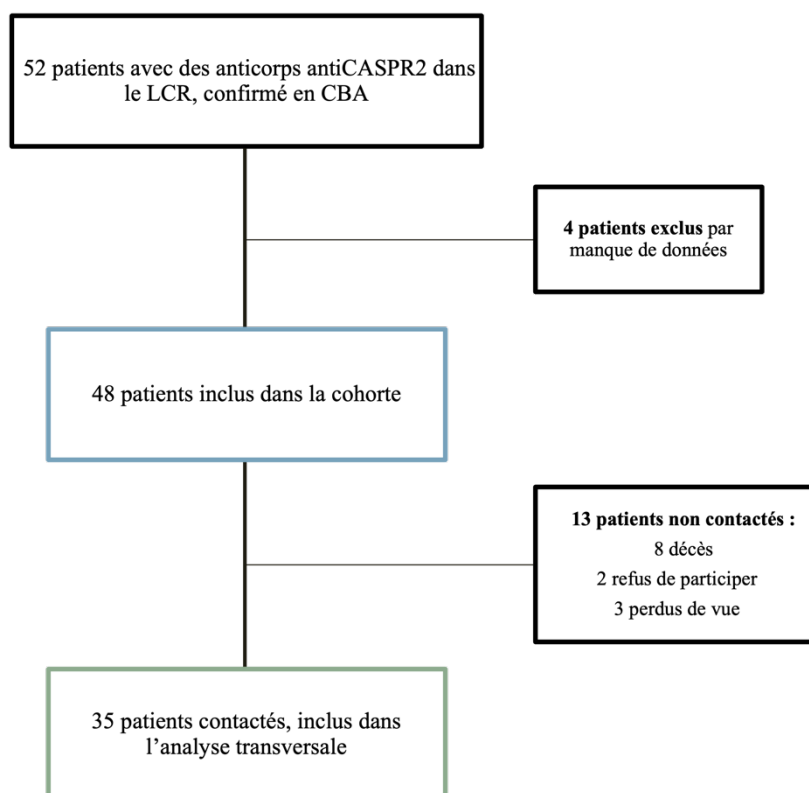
52 patients avec des anticorps antiCASPR2 dans le LCR, confirmé en CBA

**4 patients exclus** par manque de données

48 patients inclus dans la cohorte

**13 patients non contactés :**
8 décès
2 refus de participer
3 perdus de vue

35 patients contactés, inclus dans l'analyse transversale